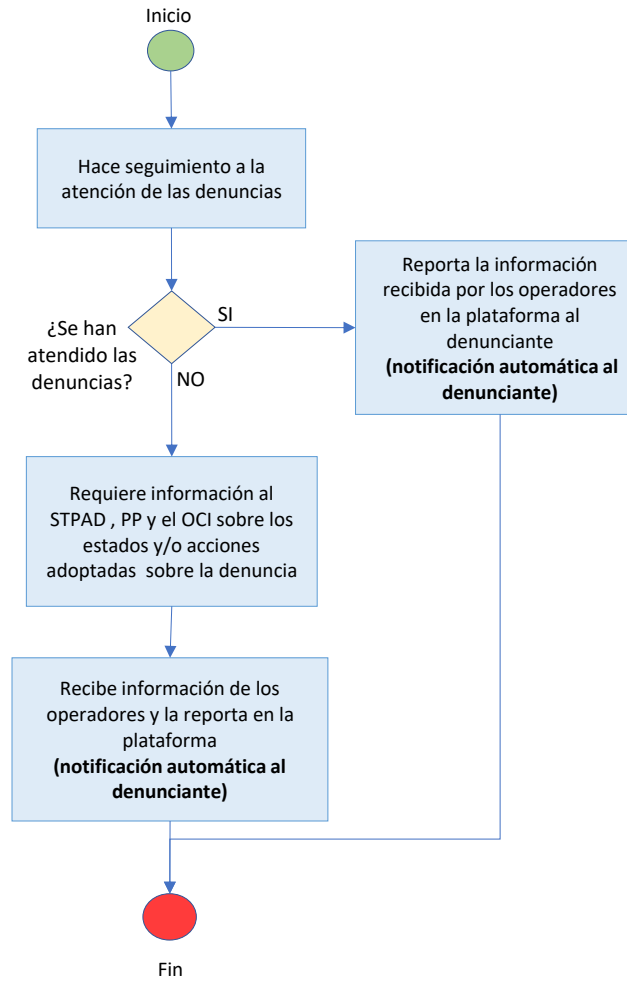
Inicio

Hace seguimiento a la atención de las denuncias

¿Se han atendido las denuncias?

SI

NO

Reporta la información recibida por los operadores en la plataforma al denunciante **(notificación automática al denunciante)**

Requiere información al STPAD , PP y el OCI sobre los estados y/o acciones adoptadas sobre la denuncia

Recibe información de los operadores y la reporta en la plataforma **(notificación automática al denunciante)**

Fin